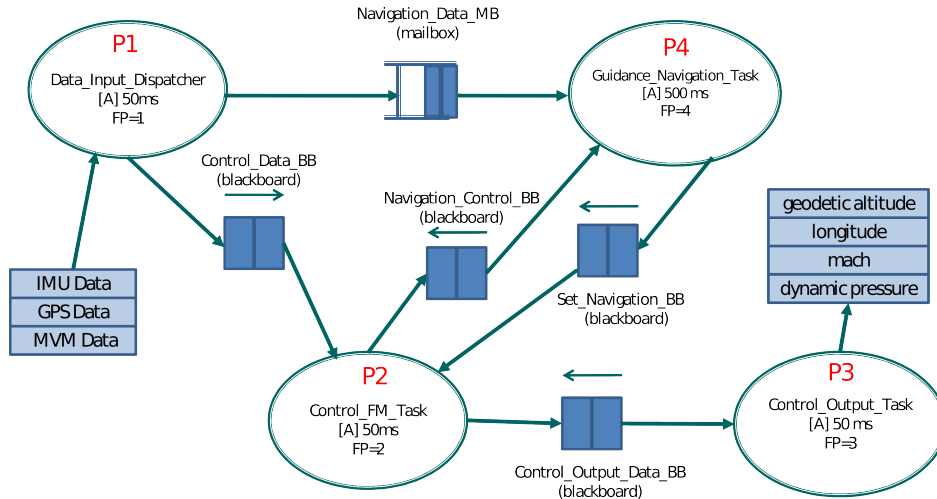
P1
Data_Input_Dispatcher
[A] 50ms
FP=1

Navigation_Data_MB
(mailbox)

P4
Guidance_Navigation_Task
[A] 500 ms
FP=4

Control_Data_BB
(blackboard)

Navigation_Control_BB
(blackboard)

geodetic altitude
longitude
mach
dynamic pressure

IMU Data
GPS Data
MVM Data

Set_Navigation_BB
(blackboard)

P2
Control_FM_Task
[A] 50ms
FP=2

P3
Control_Output_Task
[A] 50 ms
FP=3

Control_Output_Data_BB
(blackboard)